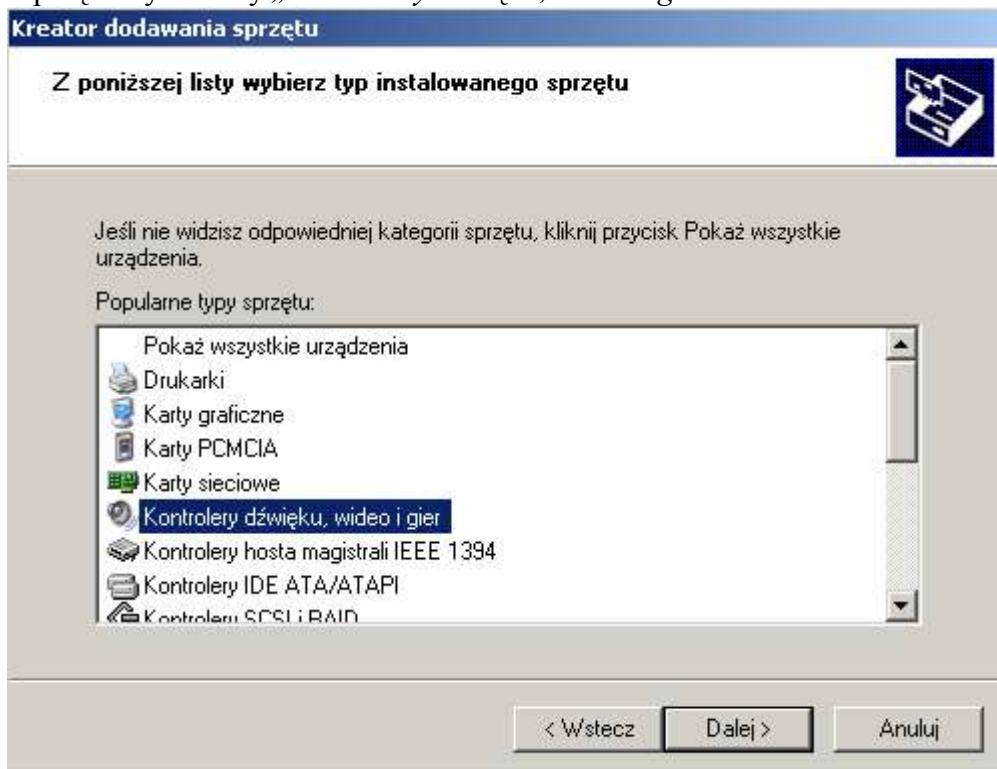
Kreator dodawania sprzętu

Z poniższej listy wybierz typ instalowanego sprzętu

Jeśli nie widzisz odpowiedniej kategorii sprzętu, kliknij przycisk Pokaż wszystkie urządzenia.

Popularne typy sprzętu:

Pokaż wszystkie urządzenia
Drukarki
Karty graficzne
Karty PCMCIA
Karty sieciowe
Kontrolery dźwięku, wideo i gier
Kontrolery hosta magistrali IEEE 1394
Kontrolery IDE ATA/ATAPI
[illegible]

< Wstecz
Dalej >
Anuluj